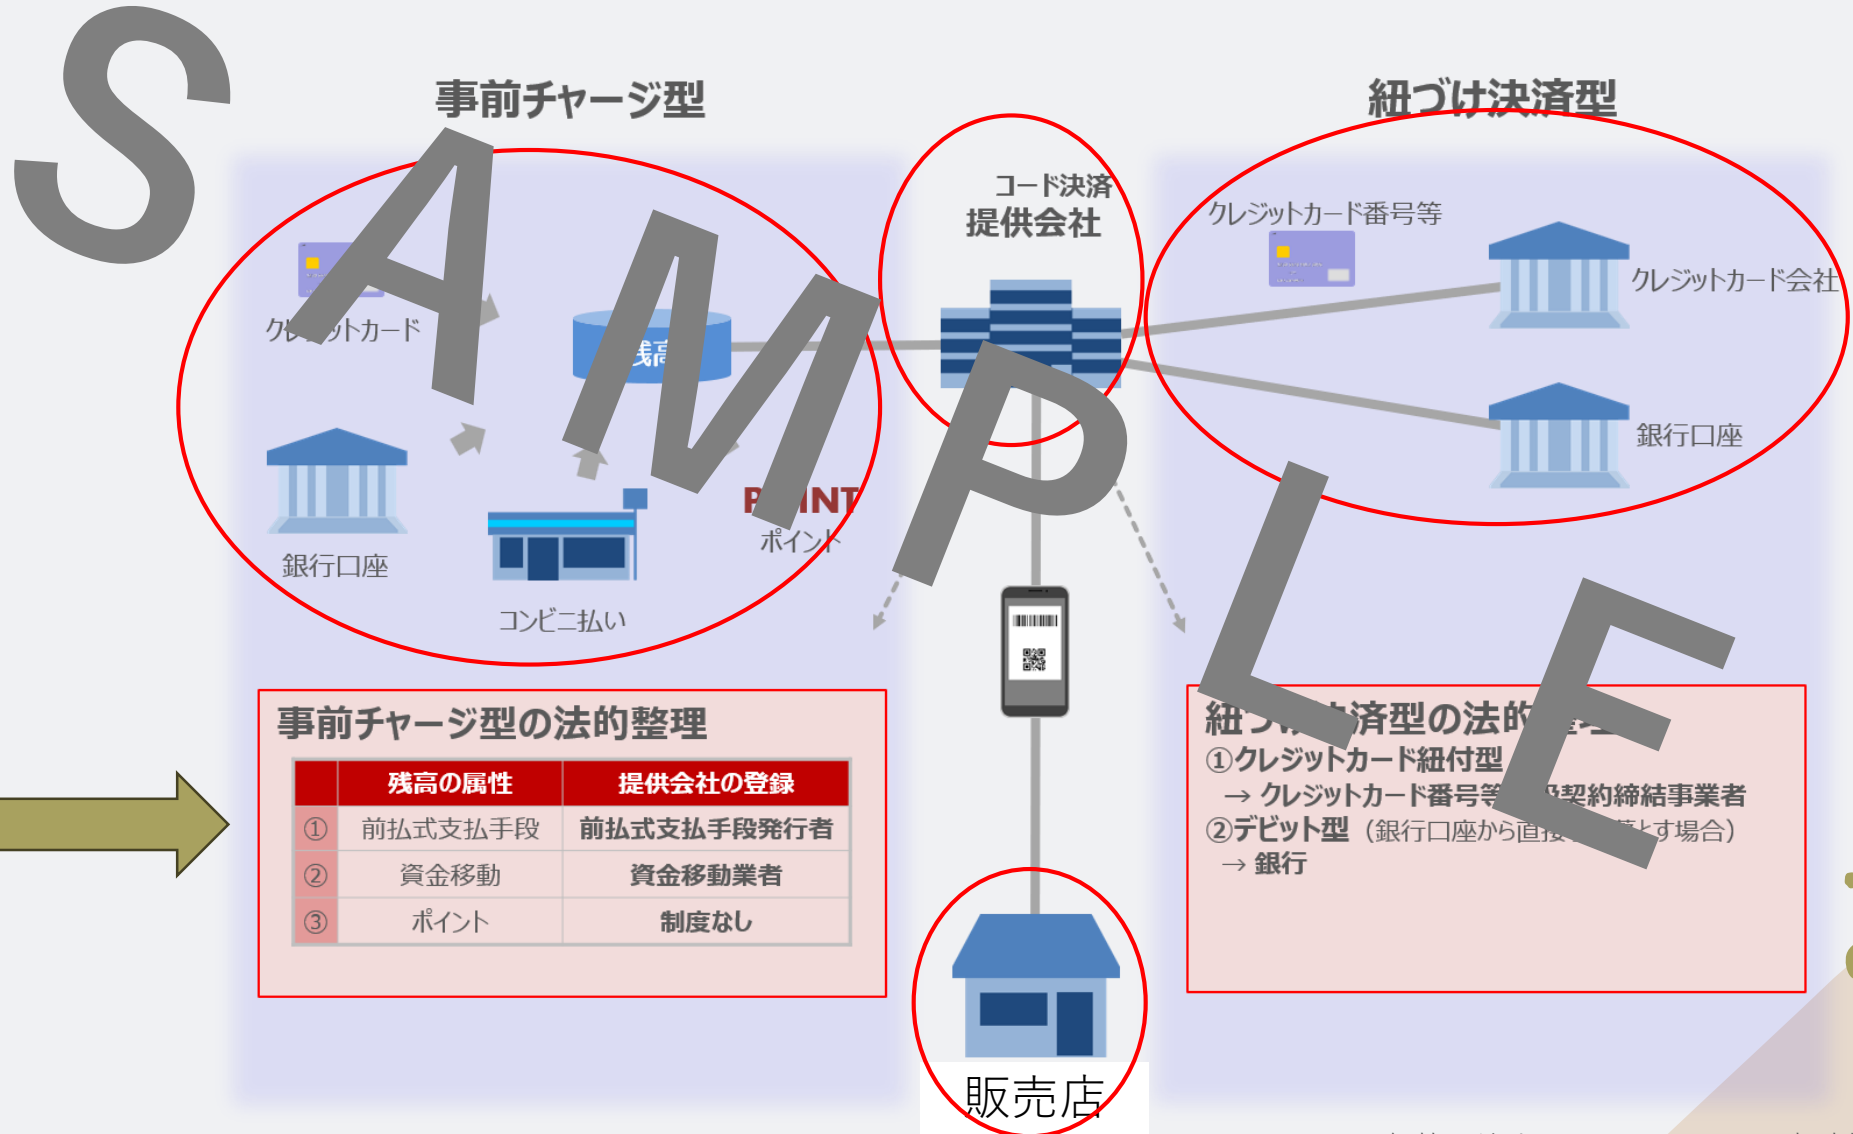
SAMPLE

事前チャージ型

紐づけ決済型

コード決済
提供会社

クレジットカード番号等

クレジットカード会社

銀行口座

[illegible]トカード

残高

銀行口座

コンビニ払い

P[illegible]INT
ポイント

事前チャージ型の法的整理

| | 残高の属性 | 提供会社の登録 |
|---|---|---|
| ① | 前払式支払手段 | 前払式支払手段発行者 |
| ② | 資金移動 | 資金移動業者 |
| ③ | ポイント | 制度なし |

紐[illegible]決済型の法的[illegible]
①クレジットカード紐付型
→ クレジットカード番号等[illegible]契約締結事業者
②デビット型（銀行口座から直接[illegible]とす場合）
→ 銀行

販売店